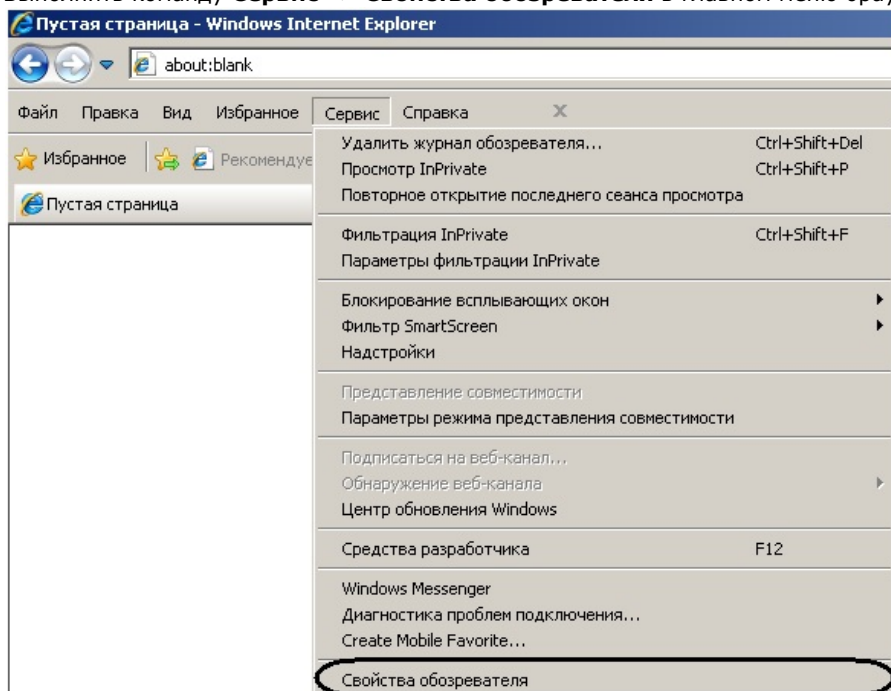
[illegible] команду Сервис — Свойства обозревателя в главном меню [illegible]

Пустая страница - Windows Internet Explorer

about:blank

Файл Правка Вид Избранное Сервис Справка

Избранное Рекомендуе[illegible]

Пустая страница

Удалить журнал обозревателя... Ctrl+Shift+Del
Просмотр InPrivate Ctrl+Shift+P
Повторное открытие последнего сеанса просмотра

Фильтрация InPrivate Ctrl+Shift+F
Параметры фильтрации InPrivate

Блокирование всплывающих окон
Фильтр SmartScreen
Надстройки

Представление совместимости
Параметры режима представления совместимости

Подписаться на веб-канал...
Обнаружение веб-канала
Центр обновления Windows

Средства разработчика F12

Windows Messenger
Диагностика проблем подключения...
Create Mobile Favorite...

Свойства обозревателя